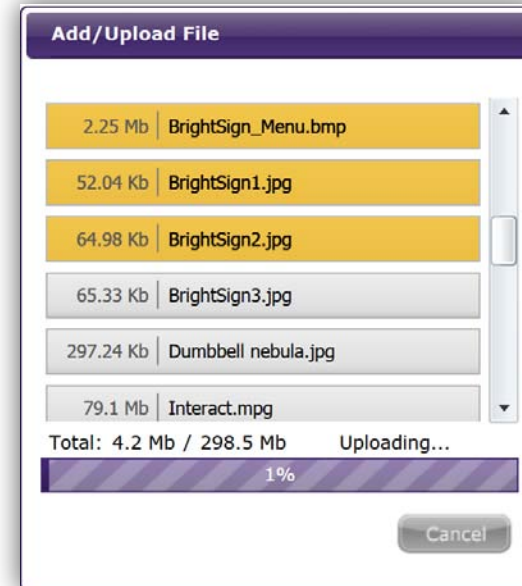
Add/Upload File

| | |
|---|---|
| 2.25 Mb | BrightSign_Menu.bmp |
| 52.04 Kb | BrightSign1.jpg |
| 64.98 Kb | BrightSign2.jpg |
| 65.33 Kb | BrightSign3.jpg |
| 297.24 Kb | Dumbbell nebula.jpg |
| 79.1 Mb | Interact.mpg |

Total: 4.2 Mb / 298.5 Mb Uploading...

1%

Cancel